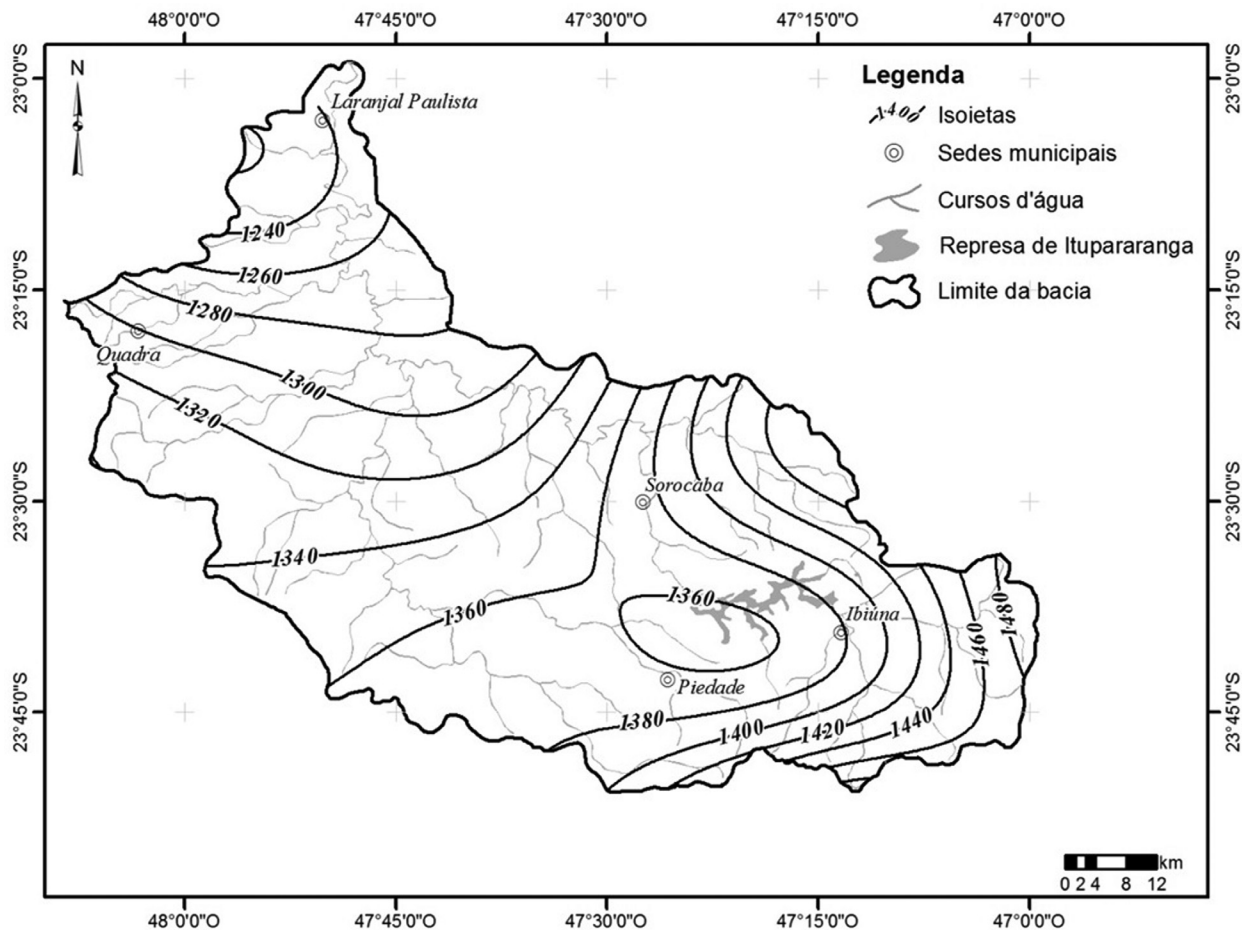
48°0'0"O 47°45'0"O 47°30'0"O 47°15'0"O 47°0'0"O

23°0'0"S 23°15'0"S 23°30'0"S 23°45'0"S

23°0'0"S 23°15'0"S 23°30'0"S 23°45'0"S

N

Legenda
1400 Isoietas
Sedes municipais
Cursos d'água
Represa de Itupararanga
Limite da bacia

Laranjal Paulista
1240
1260
1280
Quadra
1300
1320
Sorocaba
1340
1360
1360
Ibiúna
Piedade
1380
1400
1420
1440
1460
1480

km
0 2 4 8 12

48°0'0"O 47°45'0"O 47°30'0"O 47°15'0"O 47°0'0"O